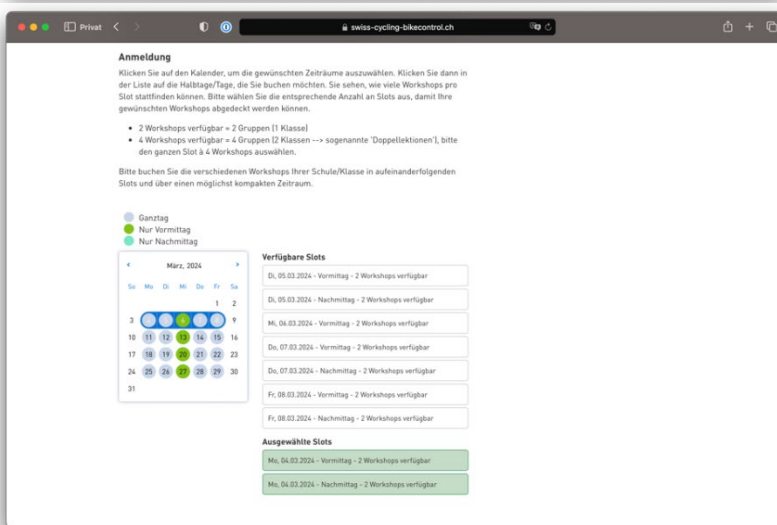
Privat

swiss-cycling-bikecontrol.ch

Anmeldung

Klicken Sie auf den Kalender, um die gewünschten Zeiträume auszuwählen. Klicken Sie dann in der Liste auf die Halbtage/Tage, die Sie buchen möchten. Sie sehen, wie viele Workshops pro Slot stattfinden können. Bitte wählen Sie die entsprechende Anzahl an Slots aus, damit Ihre gewünschten Workshops abgedeckt werden können.

- 2 Workshops verfügbar = 2 Gruppen (1 Klasse)
- 4 Workshops verfügbar = 4 Gruppen (2 Klassen --> sogenannte 'Doppellektionen'), bitte den ganzen Slot à 4 Workshops auswählen.

Bitte buchen Sie die verschiedenen Workshops Ihrer Schule/Klasse in aufeinanderfolgenden Slots und über einen möglichst kompakten Zeitraum.

Ganztag
Nur Vormittag
Nur Nachmittag

März, 2024

| So | Mo | Di | Mi | Do | Fr | Sa |
|---|---|---|---|---|---|---|
| | | | | | 1 | 2 |
| 3 | | | 6 | | | 9 |
| 10 | 11 | 12 | 13 | 14 | 15 | 16 |
| 17 | 18 | 19 | 20 | 21 | 22 | 23 |
| 24 | 25 | 26 | 27 | 28 | 29 | 30 |
| 31 | | | | | | |

Verfügbare Slots

Di, 05.03.2024 - Vormittag - 2 Workshops verfügbar
Di, 05.03.2024 - Nachmittag - 2 Workshops verfügbar
Mi, 06.03.2024 - Vormittag - 2 Workshops verfügbar
Do, 07.03.2024 - Vormittag - 2 Workshops verfügbar
Do, 07.03.2024 - Nachmittag - 2 Workshops verfügbar
Fr, 08.03.2024 - Vormittag - 2 Workshops verfügbar
Fr, 08.03.2024 - Nachmittag - 2 Workshops verfügbar

Ausgewählte Slots

Mo, 04.03.2024 - Vormittag - 2 Workshops verfügbar
Mo, 04.03.2024 - Nachmittag - 2 Workshops verfügbar